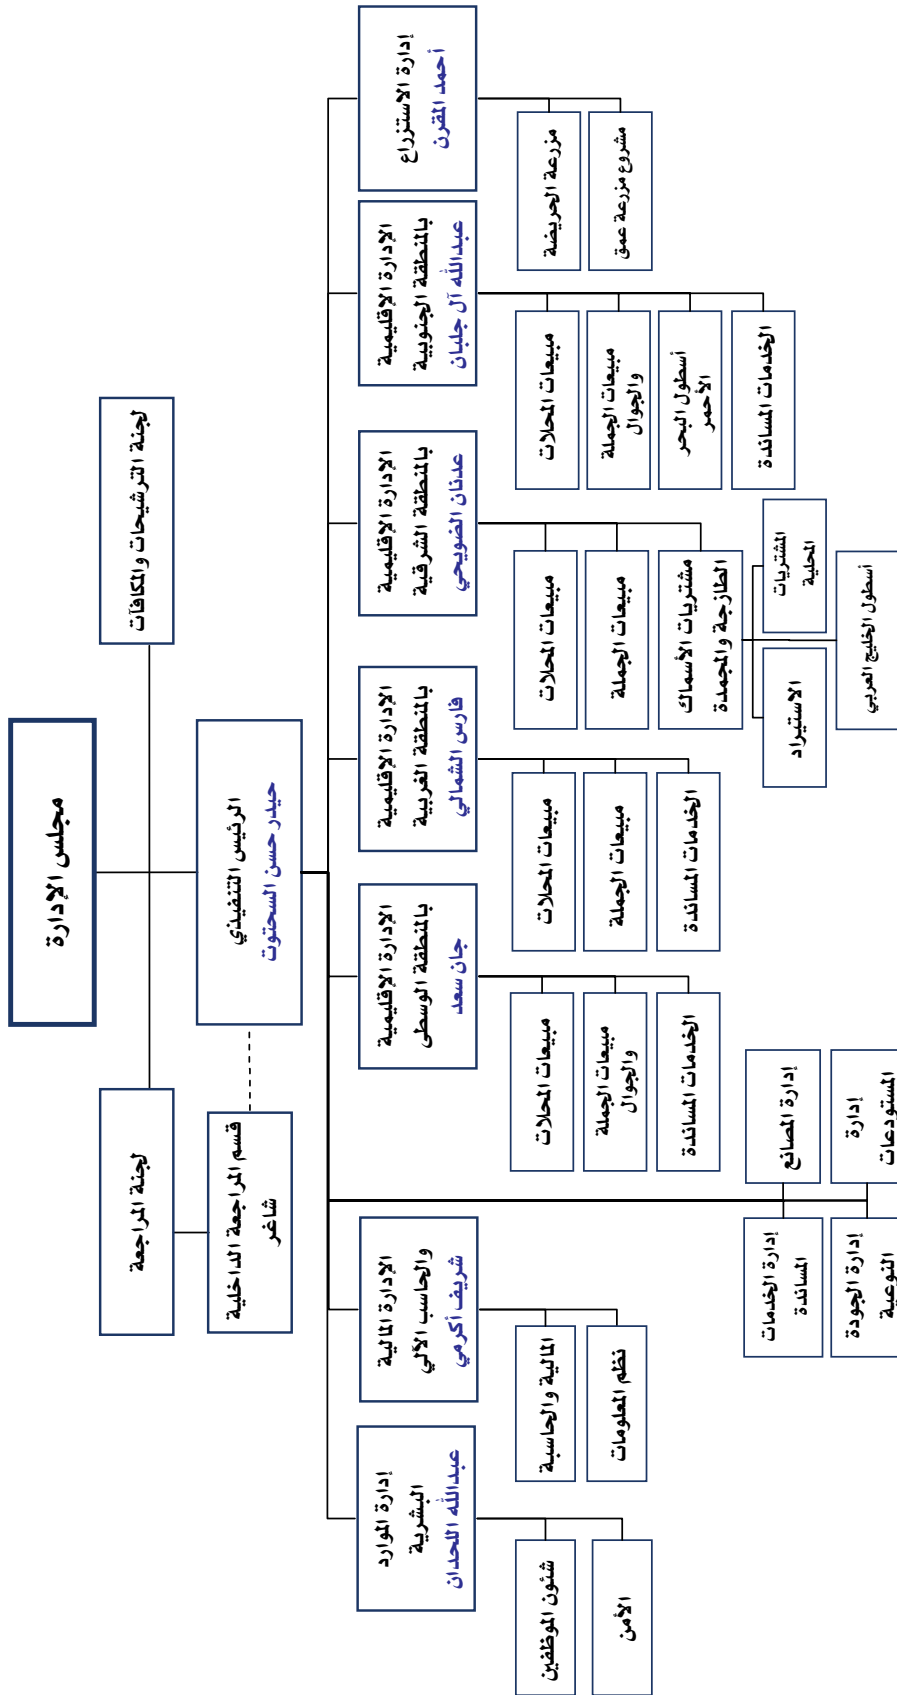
مجلس الإدارة

لجنة الترشيحات والمكافآت

لجنة المراجعة

الرئيس التنفيذي
حيدر حسن السحتوت

قسم المراجعة الداخلية
شاغر

إدارة الاستزراع
أحمد القرن

مزرعة الحريضة

مشروع مزرعة عمق

الإدارة الإقليمية بالمنطقة الجنوبية
عبدالله آل جلبان

مبيعات المحلات

مبيعات الجملة والجوال

أسطول البحر الأحمر

الخدمات المساندة

الإدارة الإقليمية بالمنطقة الشرقية
عدنان الضويحي

مبيعات المحلات

مبيعات الجملة

مشتريات الأسماك الطازجة والمجمدة

المشتريات المحلية

الاستيراد

أسطول الخليج العربي

الإدارة الإقليمية بالمنطقة الغربية
فارس الشمالي

مبيعات المحلات

مبيعات الجملة

الخدمات المساندة

الإدارة الإقليمية بالمنطقة الوسطى
جان سعد

مبيعات المحلات

مبيعات الجملة والجوال

الخدمات المساندة

إدارة المصانع

إدارة المستودعات

إدارة الخدمات المساندة

إدارة الجودة النوعية

الإدارة المالية والحاسب الآلي
شريف أكرمي

المالية والمحاسبة

نظم المعلومات

إدارة الموارد البشرية
عبدالله الحمدان

شئون الموظفين

الأمن